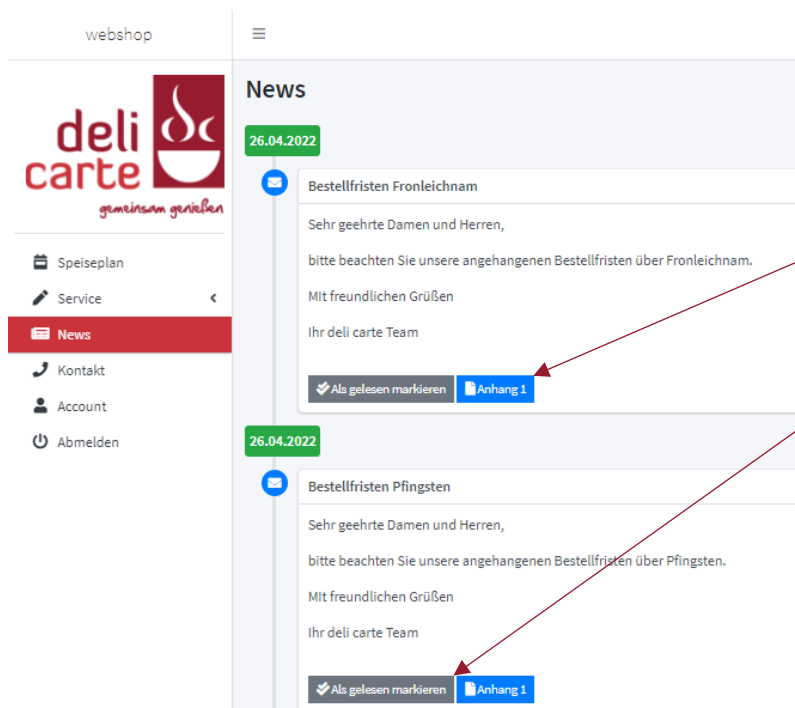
webshop

deli carte

gemeinsam genießen

Speiseplan

Service

News

Kontakt

Account

Abmelden

≡

News

26.04.2022

Bestellfristen Fronleichnam

Sehr geehrte Damen und Herren,

bitte beachten Sie unsere angehangenen Bestellfristen über Fronleichnam.

MIt freundlichen Grüßen

Ihr deli carte Team

Als gelesen markieren

Anhang 1

26.04.2022

Bestellfristen Pfingsten

Sehr geehrte Damen und Herren,

bitte beachten Sie unsere angehangenen Bestellfristen über Pfingsten.

MIt freundlichen Grüßen

Ihr deli carte Team

Als gelesen markieren

Anhang 1